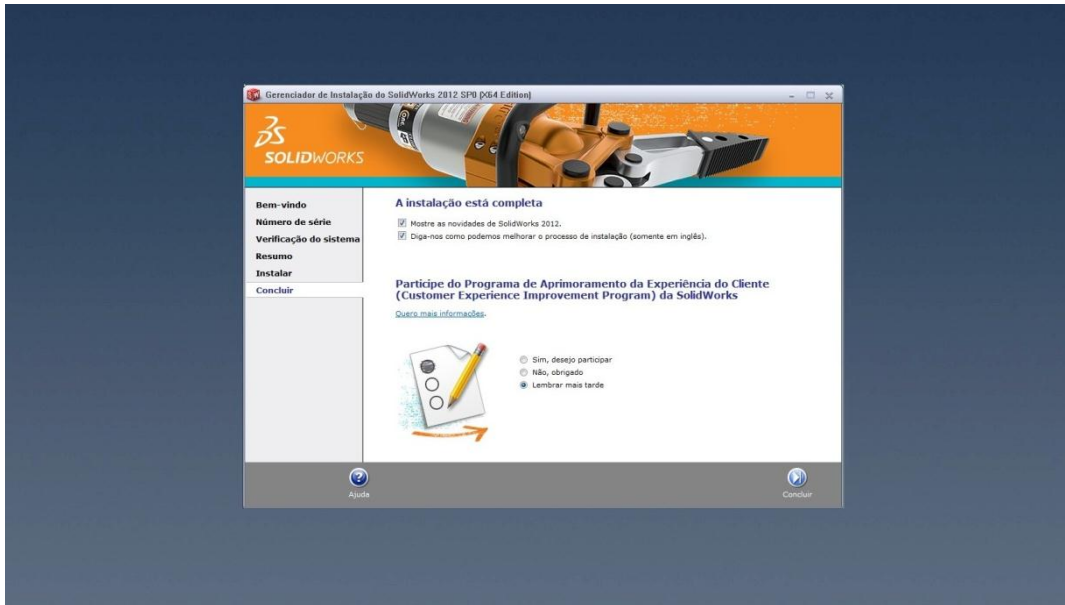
Gerenciador de Instalação do SolidWorks 2012 SP0 (X64 Edition)

SOLIDWORKS

Bem-vindo
Número de série
Verificação do sistema
Resumo
Instalar
Concluir

A instalação está completa

Mostre as novidades de SolidWorks 2012.
Diga-nos como podemos melhorar o processo de instalação (somente em inglês).

Participe do Programa de Aprimoramento da Experiência do Cliente (Customer Experience Improvement Program) da SolidWorks

Quero mais informações.

Sim, desejo participar
Não, obrigado
Lembrar mais tarde

Ajuda

Concluir